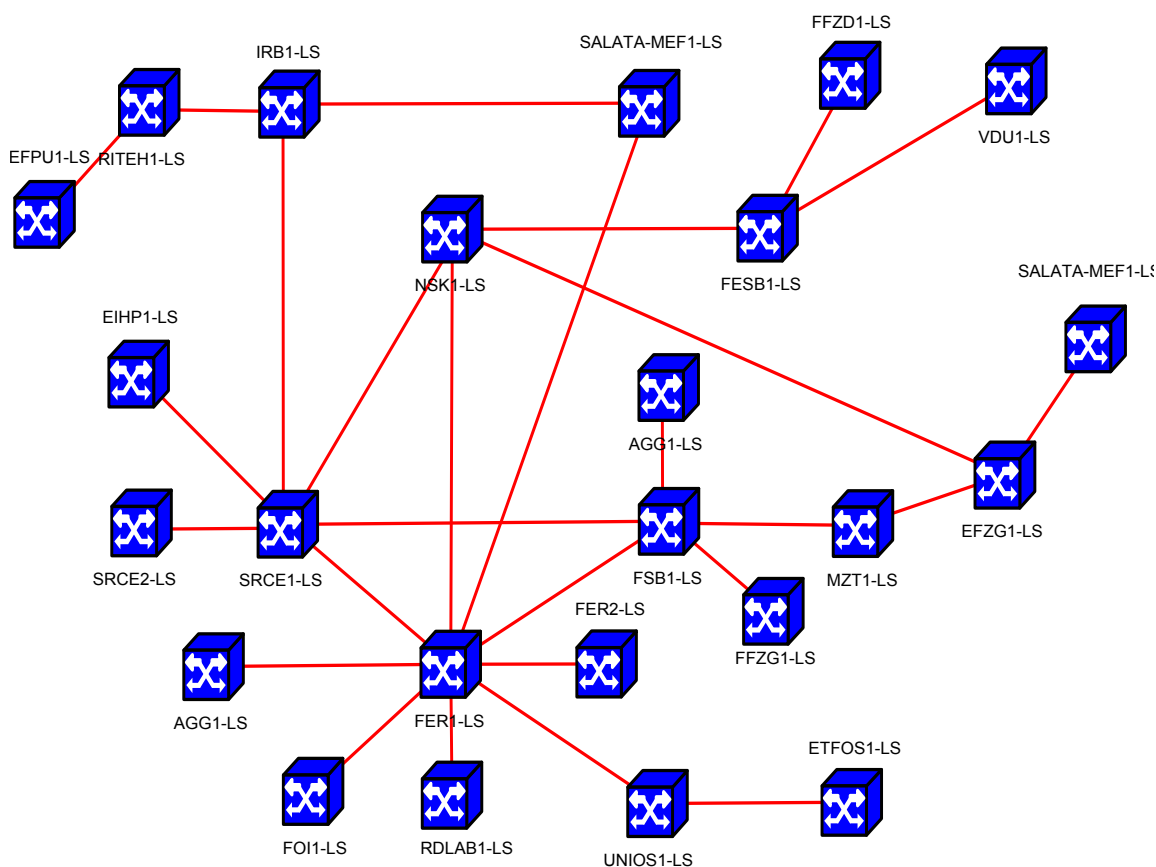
IRB1-LS
SALATA-MEF1-LS
FFZD1-LS
EFPU1-LS
RITEH1-LS
VDU1-LS
NSK1-LS
FESB1-LS
SALATA-MEF1-LS
EIHP1-LS
AGG1-LS
EFZG1-LS
SRCE2-LS
SRCE1-LS
FSB1-LS
MZT1-LS
FER2-LS
FFZG1-LS
AGG1-LS
FER1-LS
ETFOS1-LS
FOI1-LS
RDLAB1-LS
UNIOS1-LS